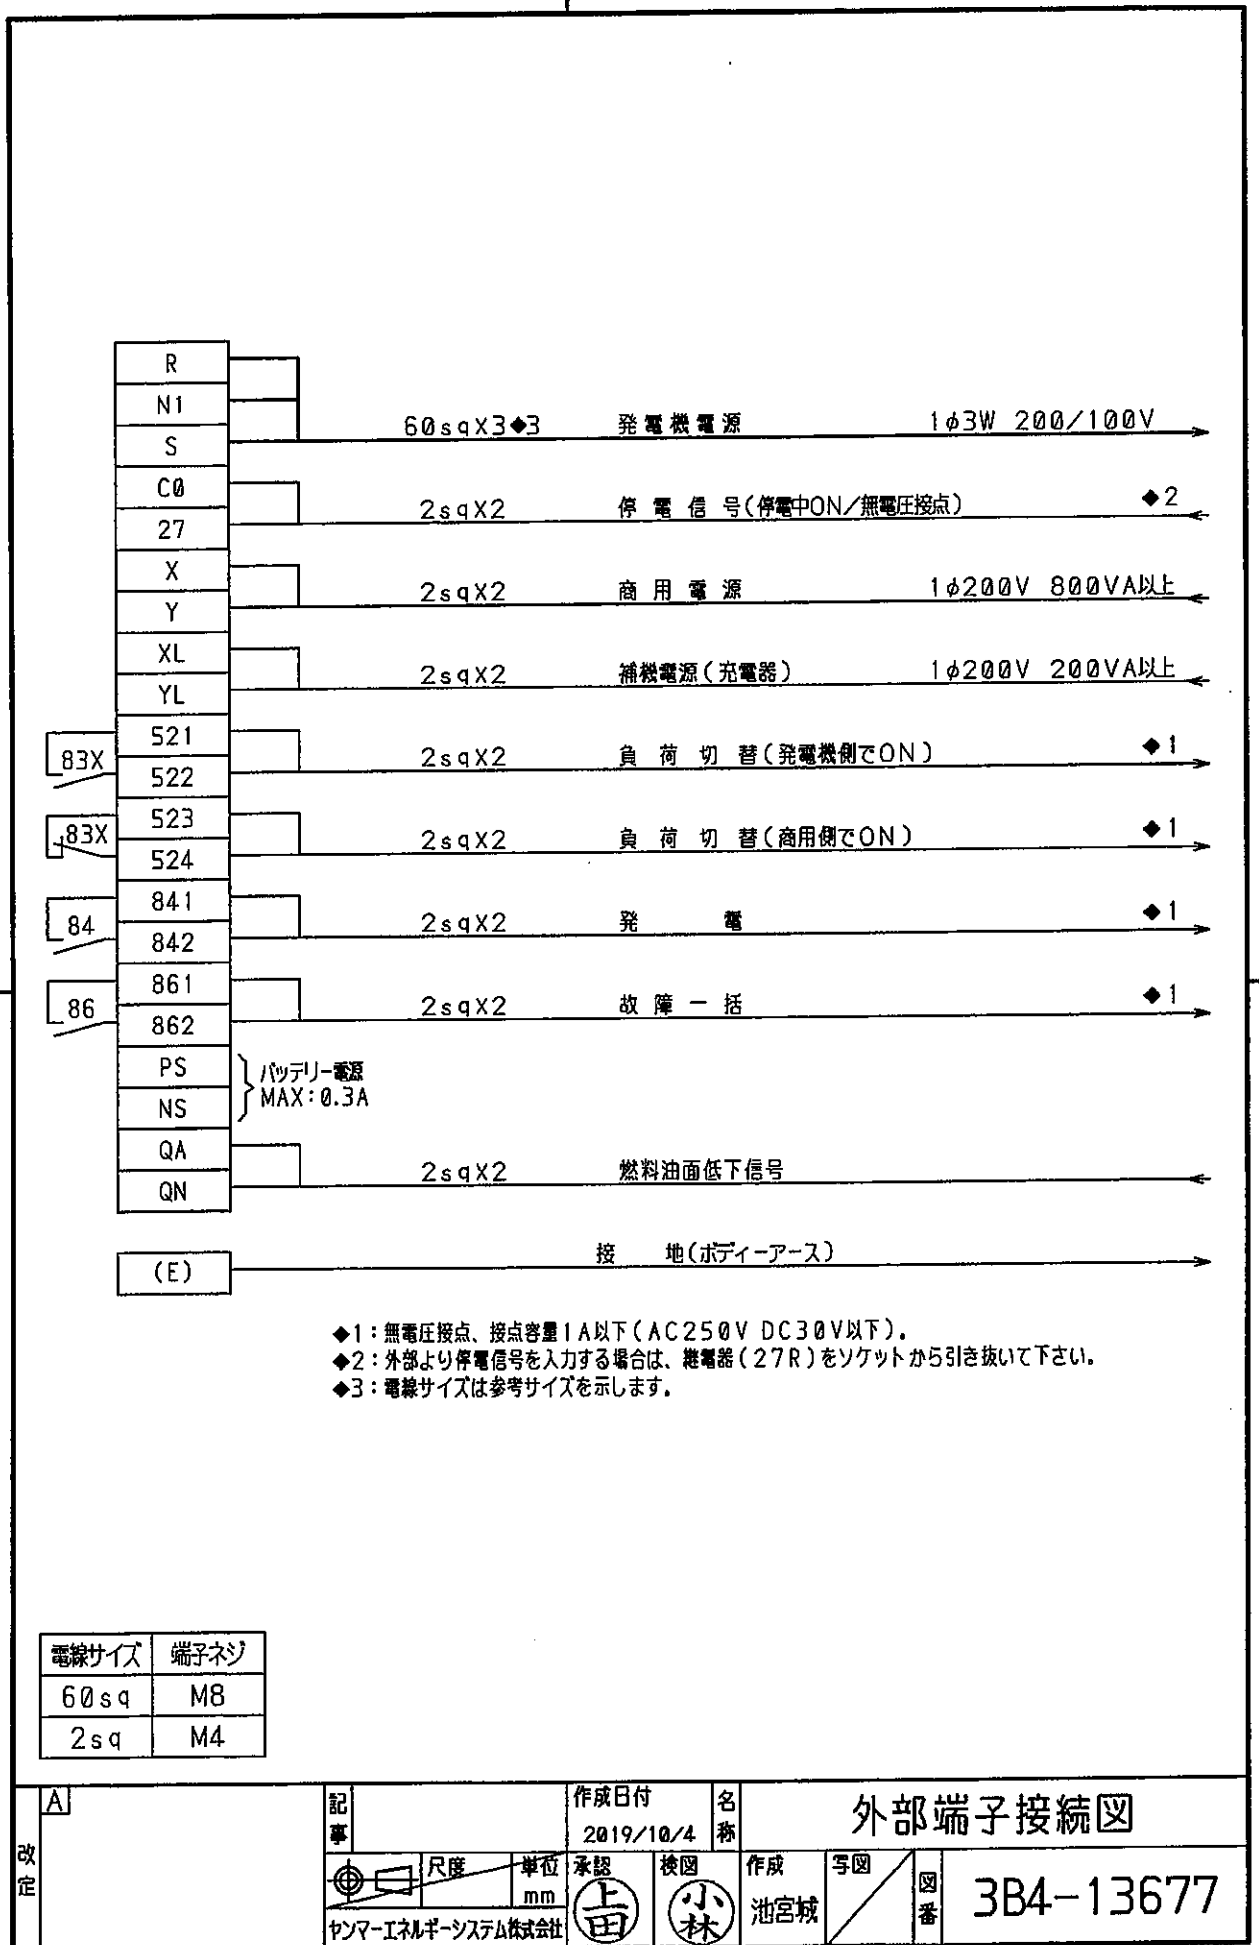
R
N1
S
60sqX3◆3 発電機電源 1φ3W 200/100V
C0
27
2sqX2 停電信号(停電中ON/無電圧接点) ◆2
X
Y
2sqX2 商用電源 1φ200V 800VA以上
XL
YL
2sqX2 補機電源(充電器) 1φ200V 200VA以上
83X
521
522
2sqX2 負荷切替(発電機側でON) ◆1
83X
523
524
2sqX2 負荷切替(商用側でON) ◆1
84
841
842
2sqX2 発電 ◆1
86
861
862
2sqX2 故障一括 ◆1
PS
NS
バッテリー電源 MAX:0.3A
QA
QN
2sqX2 燃料油面低下信号
(E)
接地(ボディーアース)

◆1:無電圧接点、接点容量1A以下(AC250V DC30V以下)。
◆2:外部より停電信号を入力する場合は、継電器(27R)をソケットから引き抜いて下さい。
◆3:電線サイズは参考サイズを示します。

| 電線サイズ | 端子ネジ |
|---|---|
| 60sq | M8 |
| 2sq | M4 |

A
改定
記事
作成日付 2019/10/4
名称
外部端子接続図
尺度
単位 mm
ヤンマーエネルギーシステム株式会社
承認 上田
検図 小林
作成 池宮城
写図
図番
3B4-13677